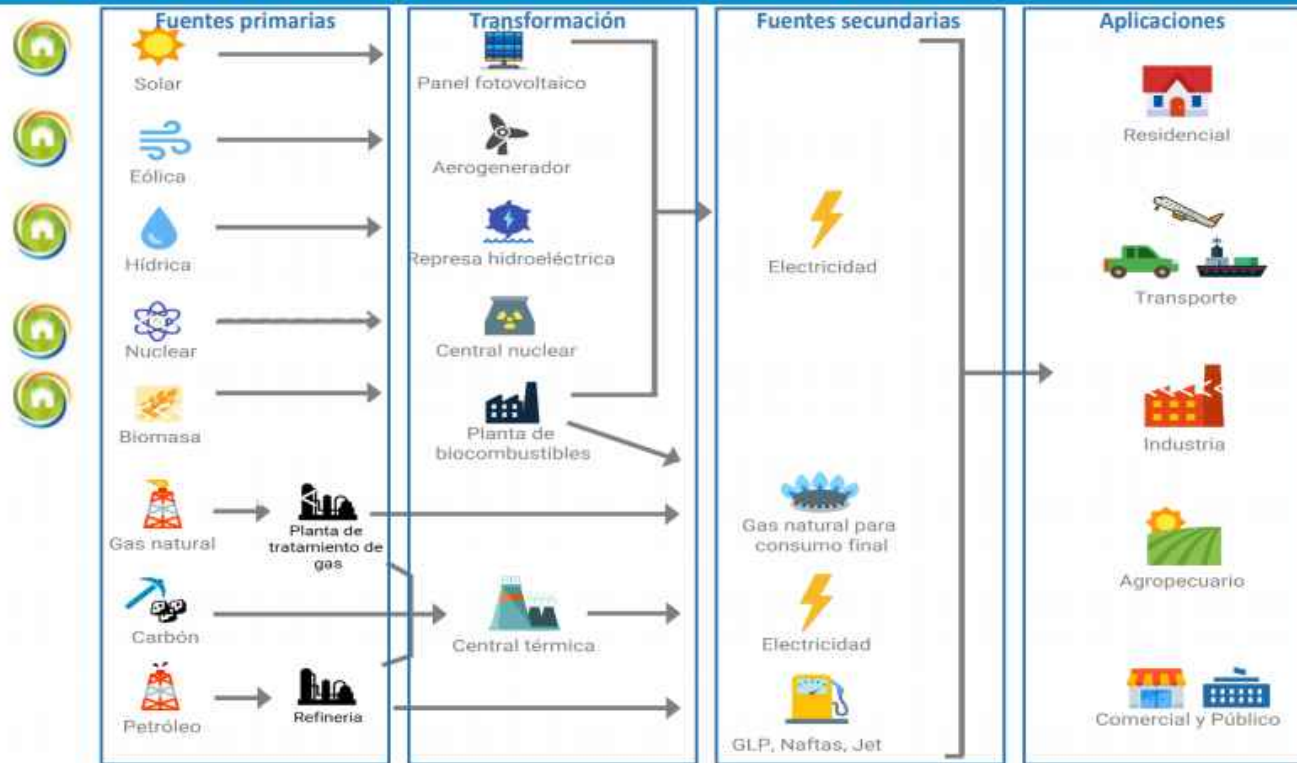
Fuentes primarias

Solar

Eólica

Hídrica

Nuclear

Biomasa

Gas natural

Planta de tratamiento de gas

Carbón

Petróleo

Refinería

Transformación

Panel fotovoltaico

Aerogenerador

Represa hidroeléctrica

Central nuclear

Planta de biocombustibles

Central térmica

Fuentes secundarias

Electricidad

Gas natural para consumo final

Electricidad

GLP, Naftas, Jet

Aplicaciones

Residencial

Transporte

Industria

Agropecuario

Comercial y Público